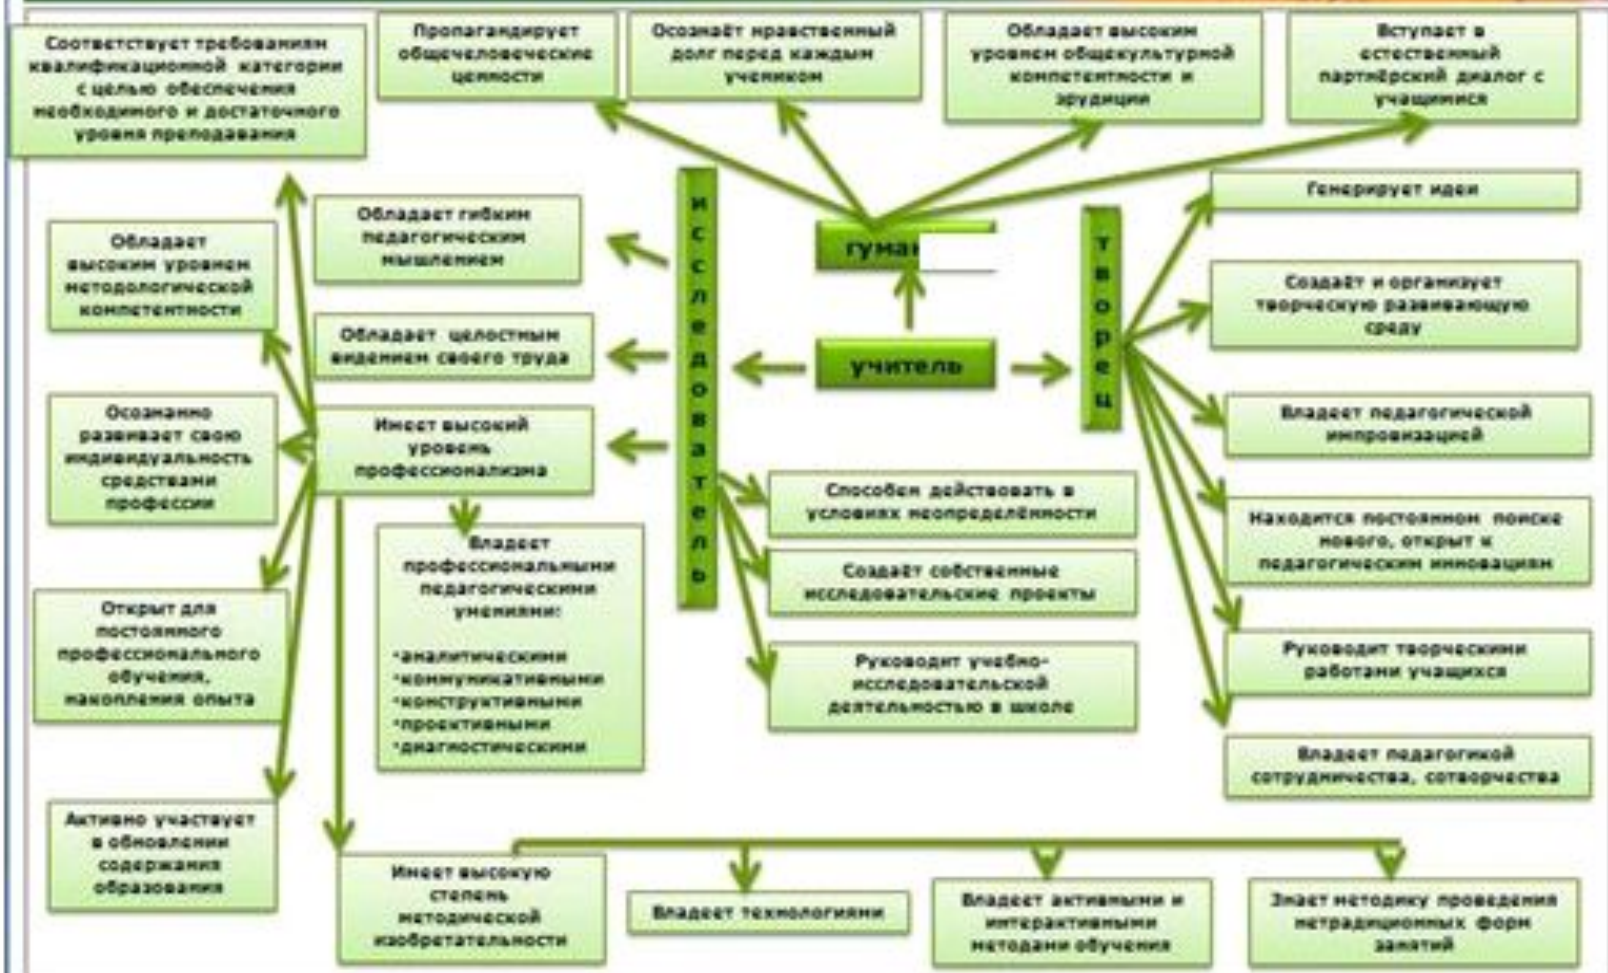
Соответствует требованиям квалификационной категории с целью обеспечения необходимого и достаточного уровня преподавания

Пропагандирует общечеловеческие ценности

Осознаёт нравственный долг перед каждым учеником

Обладает высоким уровнем общекультурной компетентности и эрудиции

Вступает в естественный партнёрский диалог с учащимися

гуман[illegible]

учитель

исследователь

творец

Обладает гибким педагогическим мышлением

Обладает высоким уровнем методологической компетентности

Обладает целостным видением своего труда

Осознанно развивает свою индивидуальность средствами профессии

Имеет высокий уровень профессионализма

Владеет профессиональными педагогическими умениями:
-аналитическими
-коммуникативными
-конструктивными
-проективными
-диагностическими

Открыт для постоянного профессионального обучения, накопления опыта

Активно участвует в обновлении содержания образования

Способен действовать в условиях неопределённости

Создаёт собственные исследовательские проекты

Руководит учебно-исследовательской деятельностью в школе

Генерирует идеи

Создаёт и организует творческую развивающую среду

Владеет педагогической импровизацией

Находится постоянном поиске нового, открыт к педагогическим инновациям

Руководит творческими работами учащихся

Владеет педагогикой сотрудничества, сотворчества

Имеет высокую степень методической изобретательности

Владеет технологиями

Владеет активными и интерактивными методами обучения

Знает методику проведения нетрадиционных форм занятий